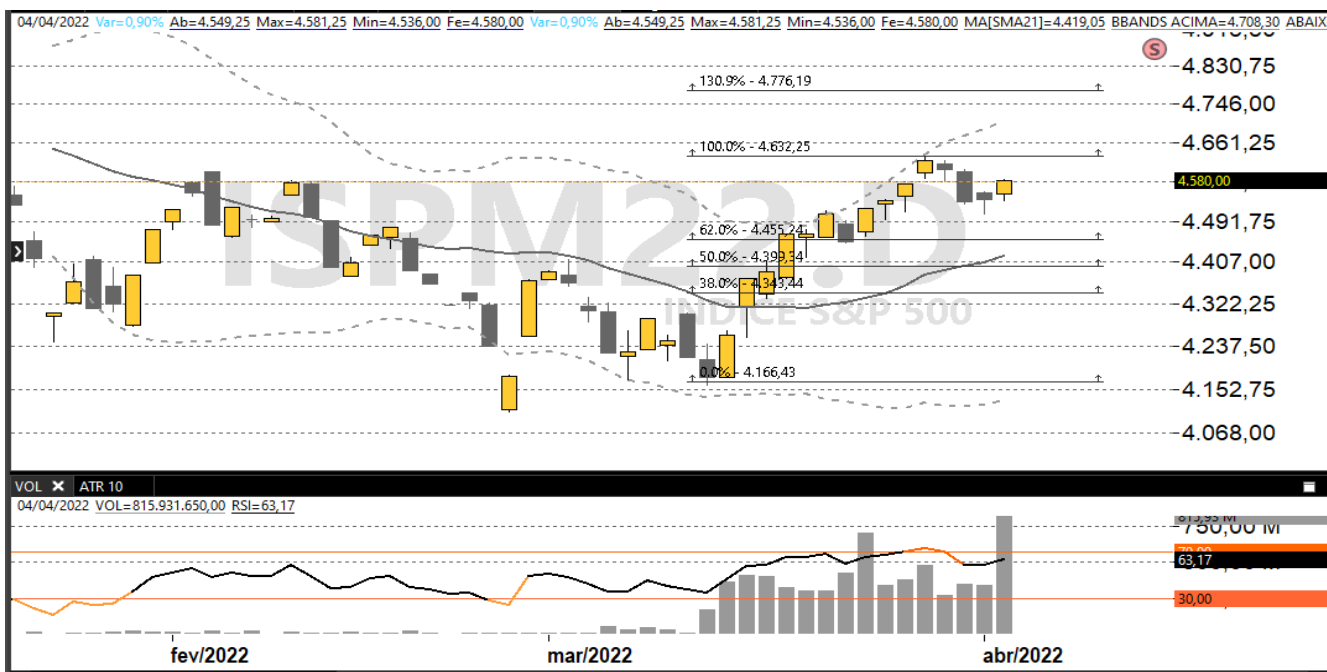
04/04/2022 Var=0,90% Ab=4.549,25 Max=4.581,25 Min=4.536,00 Fe=4.580,00 Var=0,90% Ab=4.549,25 Max=4.581,25 Min=4.536,00 Fe=4.580,00 MA[SMA21]=4.419,05 BBANDS ACIMA=4.708,30 ABAIX

S

ISPM22.D
INDICE S&P 500

130.9% - 4.776,19
100.0% - 4.632,25
62.0% - 4.455,24
50.0% - 4.399,34
38.0% - 4.343,44
0.0% - 4.166,43

4.830,75
4.746,00
4.661,25
4.580,00
4.491,75
4.407,00
4.322,25
4.237,50
4.152,75
4.068,00

VOL ✕ ATR 10
04/04/2022 VOL=815.931.650,00 RSI=63,17

815,93 M
750,00 M
70,00
63,17
30,00

fev/2022
mar/2022
abr/2022